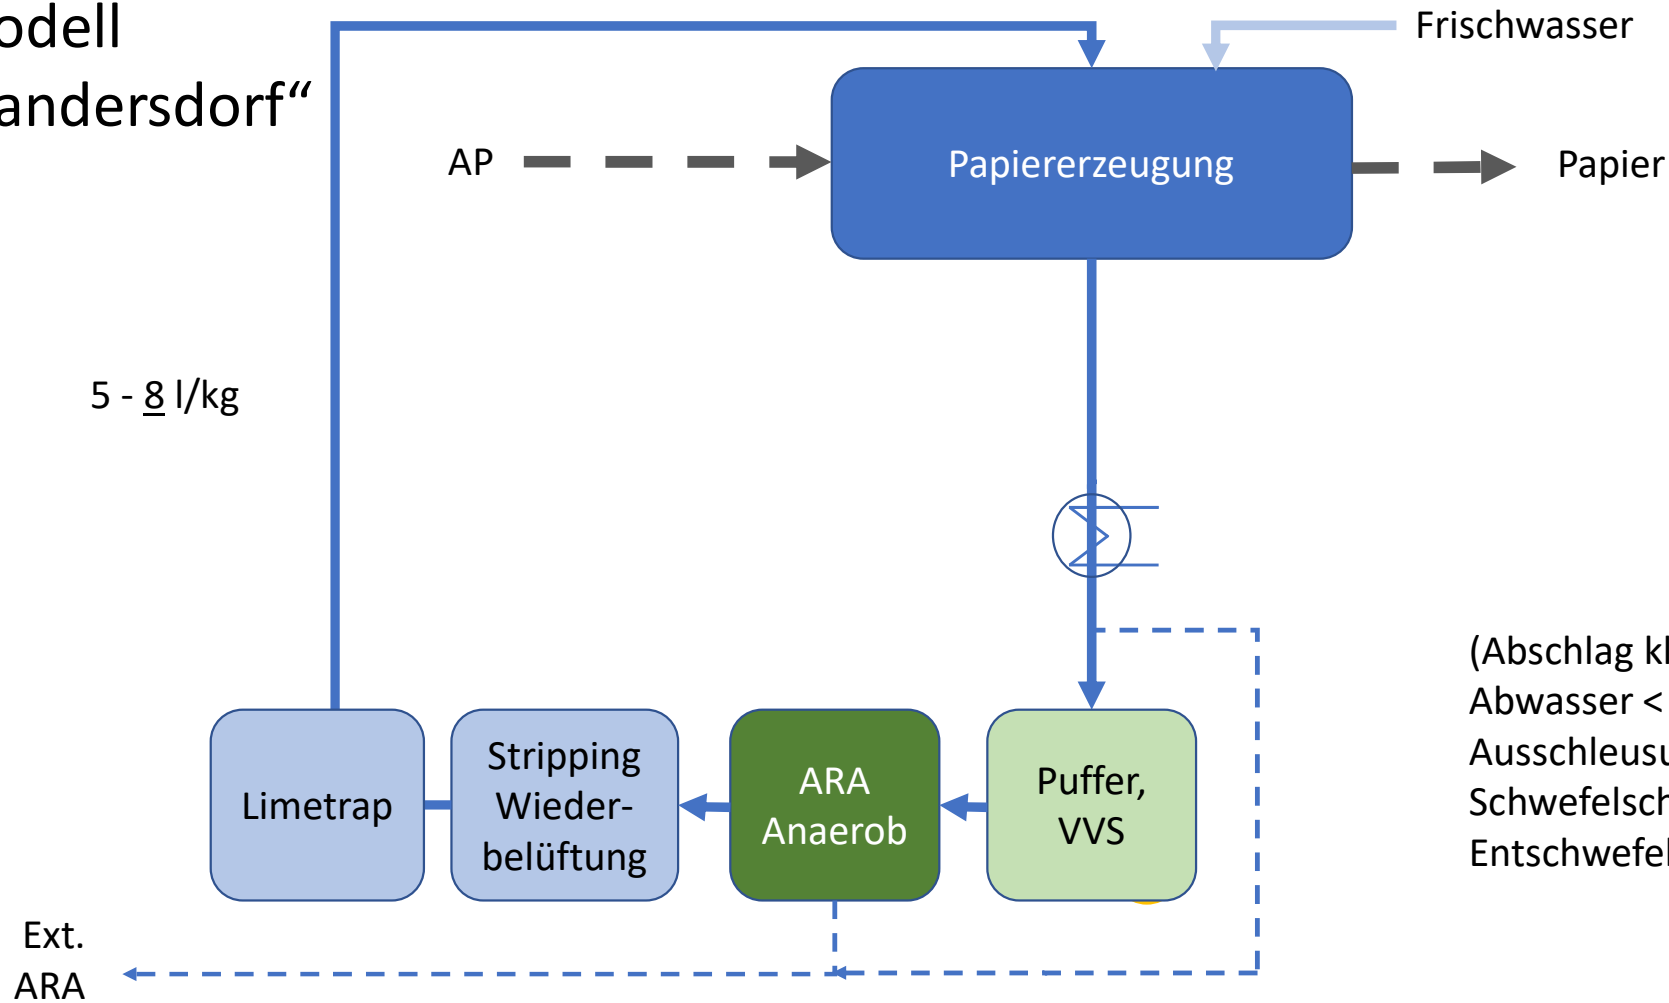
odell
andersdorf“

Frischwasser

AP

Papiererzeugung

Papier

5 - 8 l/kg

(Abschlag kl
Abwasser <
Ausschleusu
Schwefelsch
Entschwefel

Limetrap

Stripping Wiederbelüftung

ARA Anaerob

Puffer, VVS

Ext. ARA